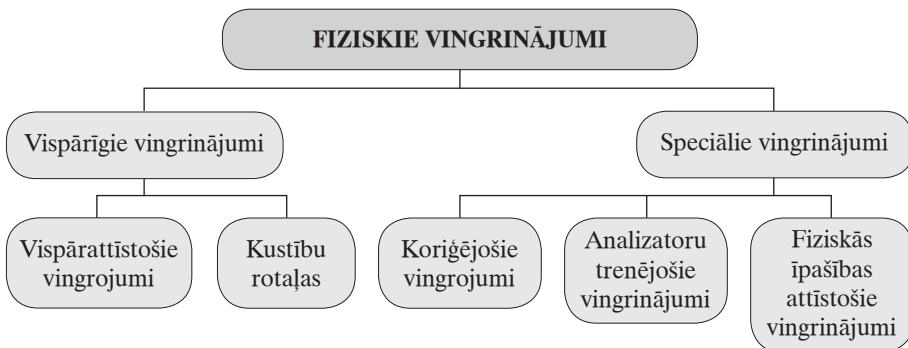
FIZISKIE VINGRINĀJUMI

Vispārīgie vingrinājumi

Speciālie vingrinājumi

Vispārattīstošie vingrojumi

Kustību rotaļas

Koriģējošie vingrojumi

Analizatoru trenējošie vingrinājumi

Fiziskās īpašības attīstošie vingrinājumi